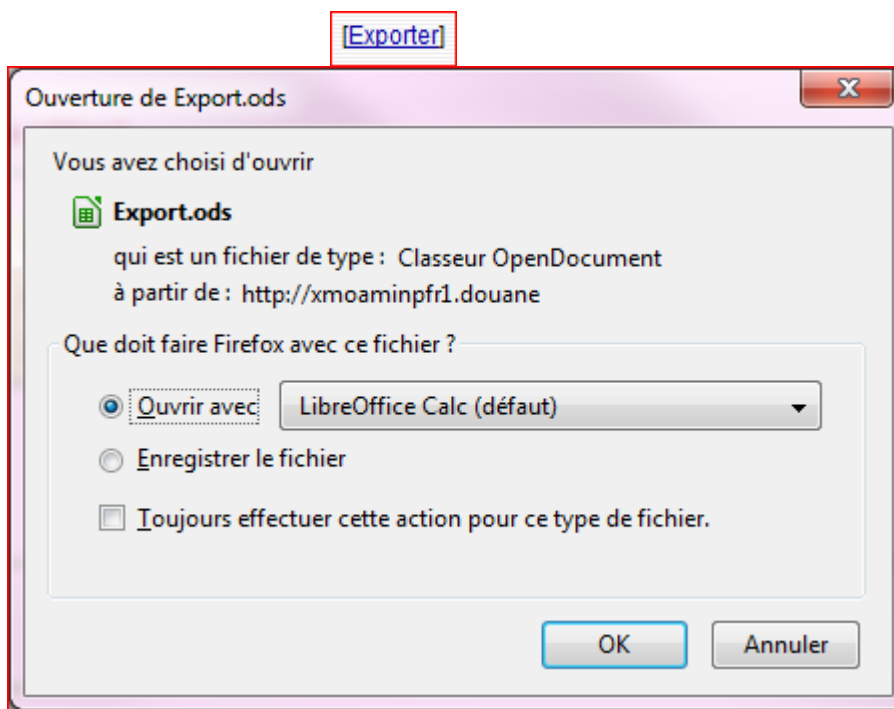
[Exporter]

Ouverture de Export.ods

Vous avez choisi d'ouvrir

Export.ods

qui est un fichier de type : Classeur OpenDocument

à partir de : http://xmoaminpfr1.douane

Que doit faire Firefox avec ce fichier ?

Ouvrir avec LibreOffice Calc (défaut)

Enregistrer le fichier

Toujours effectuer cette action pour ce type de fichier.

OK Annuler